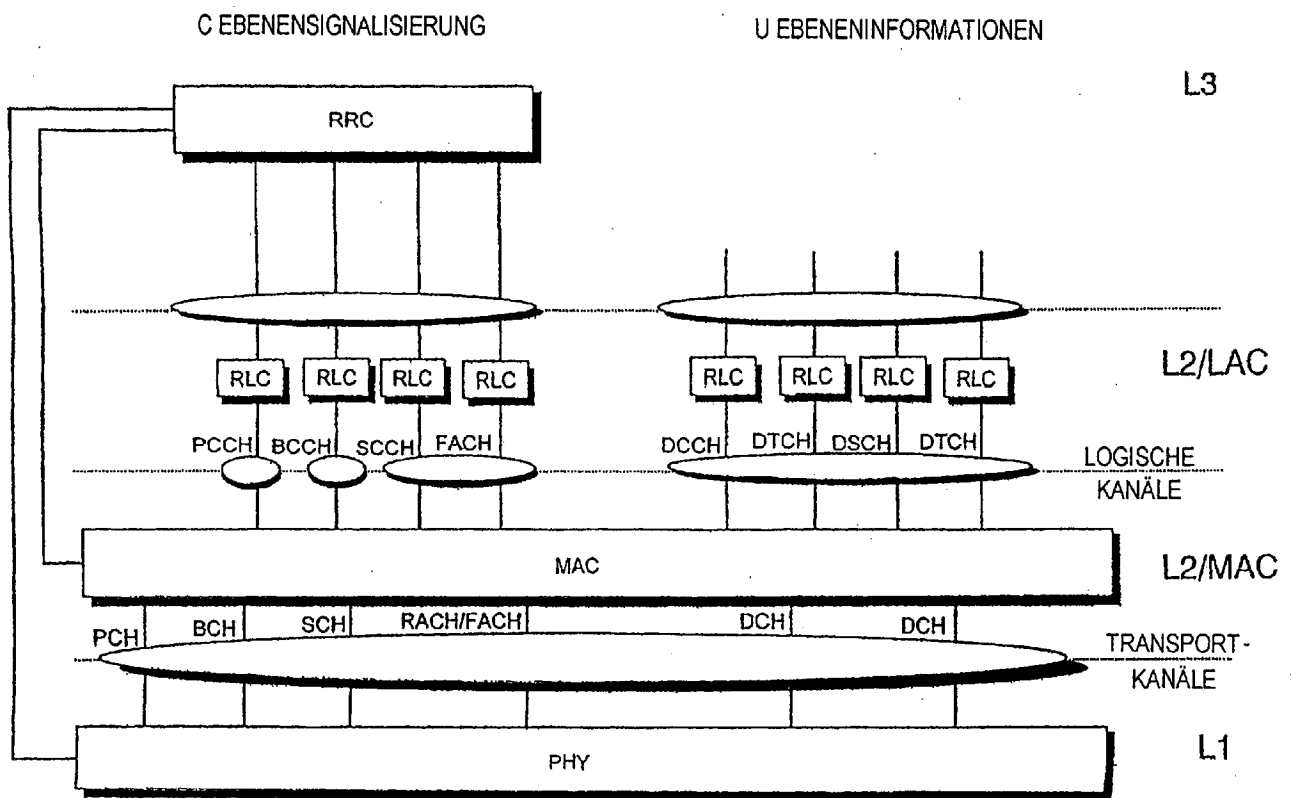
C EBENENSIGNALISIERUNG

U EBENENINFORMATIONEN

L3

RRC

L2/LAC

RLC RLC RLC RLC

RLC RLC RLC RLC

PCCH BCCH SCCH FACH

DCCH DTCH DSCH DTCH

LOGISCHE KANÄLE

MAC

L2/MAC

PCH BCH SCH RACH/FACH DCH DCH

TRANSPORT-KANÄLE

PHY

L1